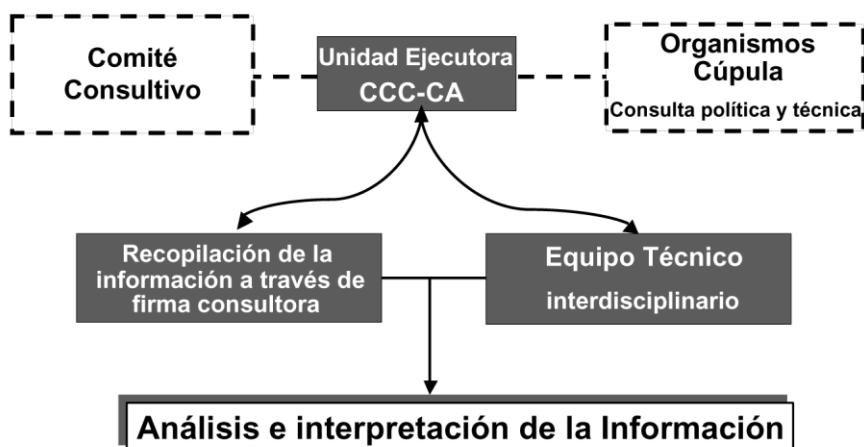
Comité Consultivo

Unidad Ejecutora CCC-CA

Organismos Cúpula
Consulta política y técnica

Recopilación de la información a través de firma consultora

Equipo Técnico
interdisciplinario

Análisis e interpretación de la Información